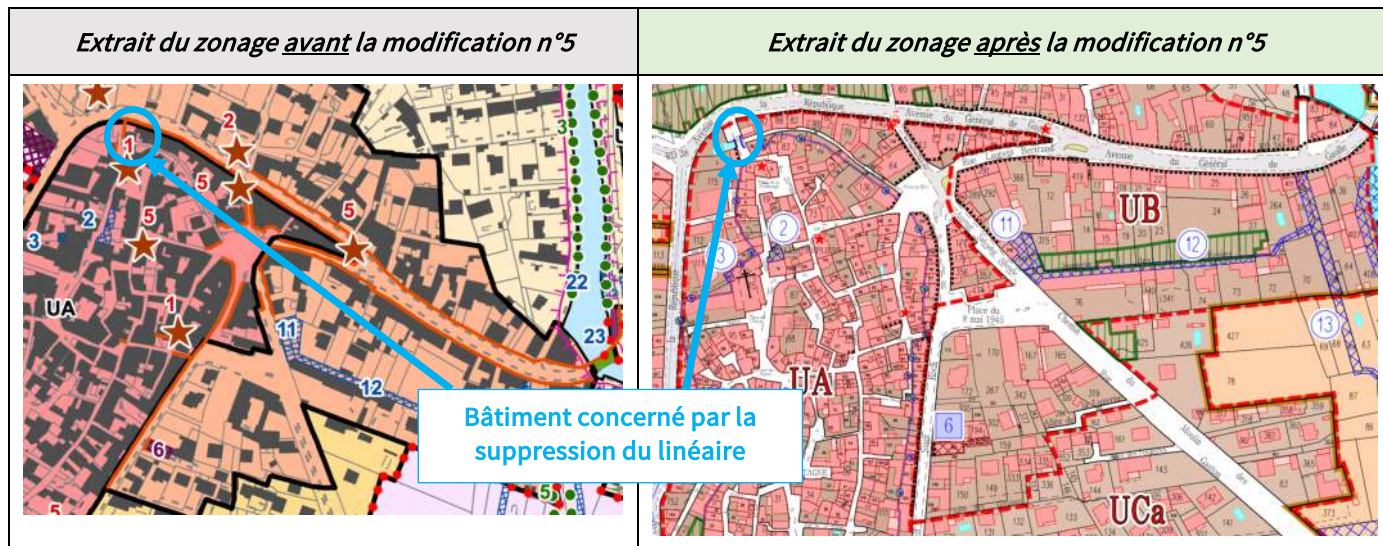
| Extrait du zonage avant la modification n°5 | Extrait du zonage après la modification n°5 |
|---|---|
| | |

2
1
5
5
5
2
3
1
UA
11
12
3
22
23
6
5
5

UB
11
12
2
3
13
UA
6
UCa
Avenue du Général de Gaulle
Place du 8 mai 1945

Bâtiment concerné par la suppression du linéaire